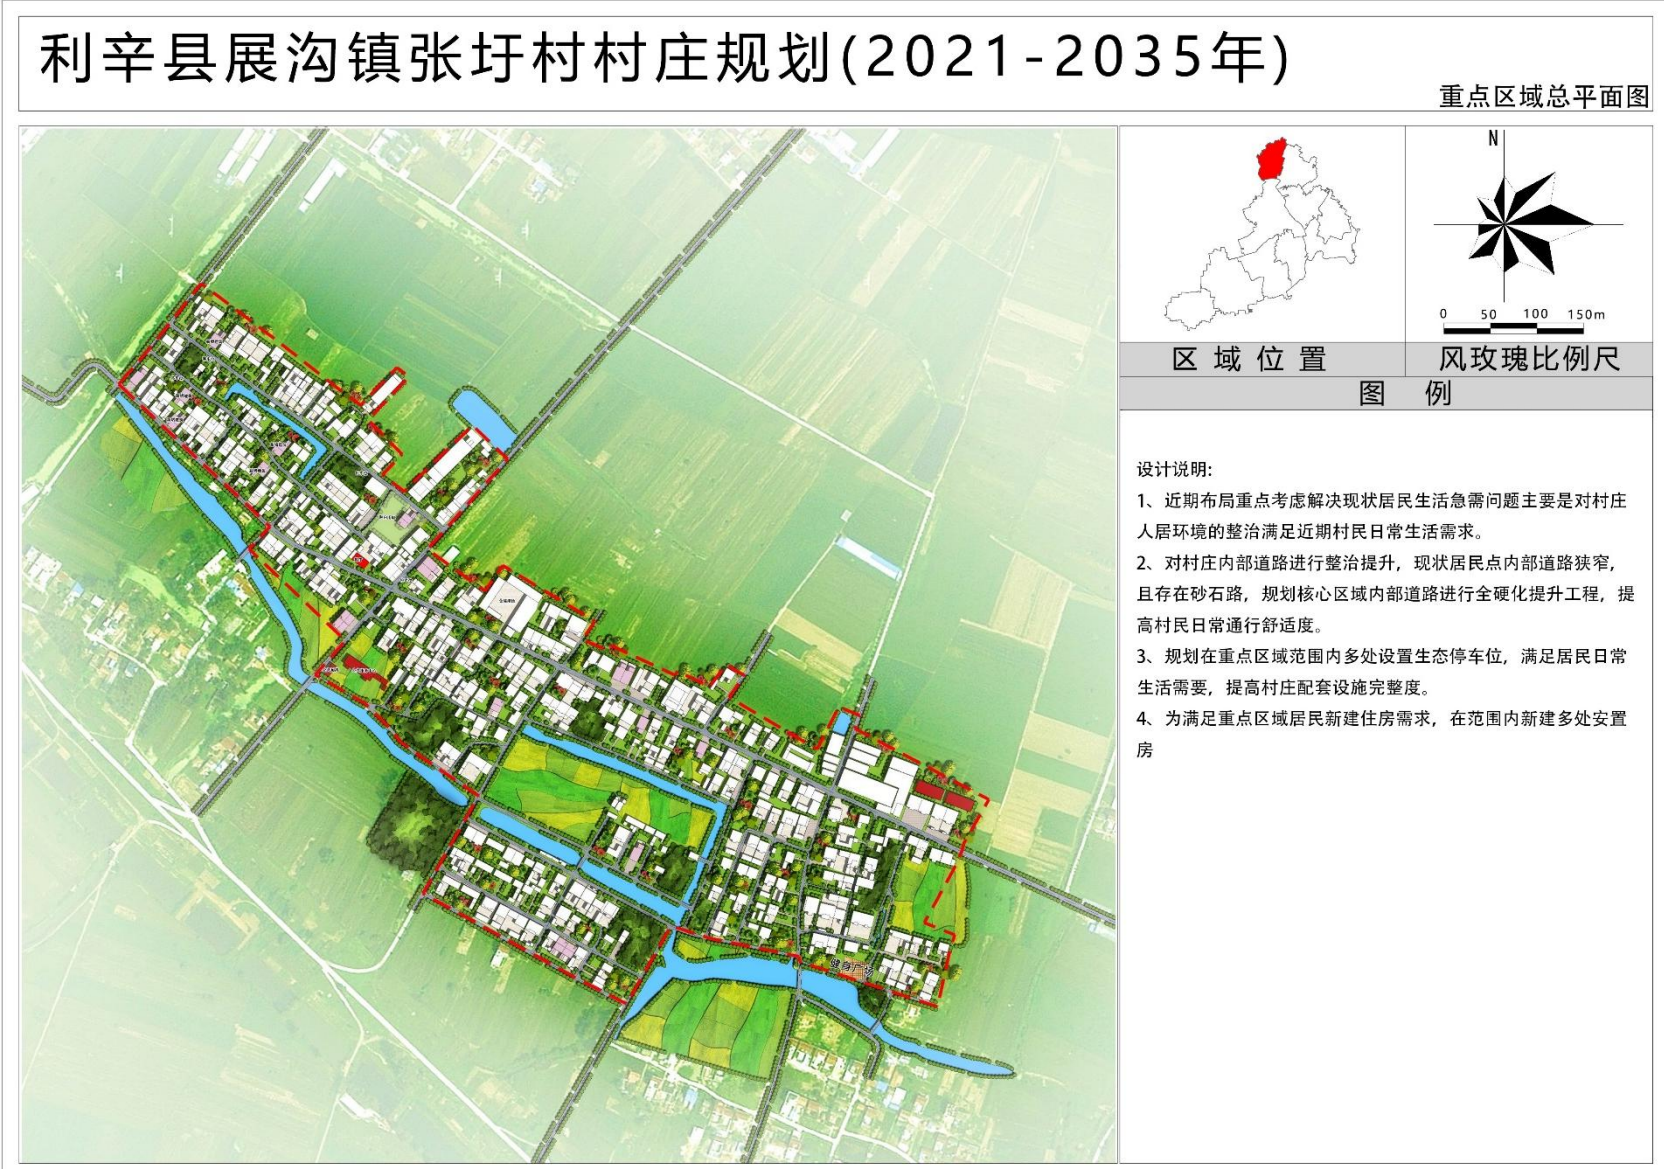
利辛县展沟镇张圩村村庄规划(2021-2035年)

重点区域总平面图

N

0 50 100 150m

区 域 位 置

风玫瑰比例尺

图 例

设计说明:

1、近期布局重点考虑解决现状居民生活急需问题主要是对村庄人居环境的整治满足近期村民日常生活需求。

2、对村庄内部道路进行整治提升，现状居民点内部道路狭窄，且存在砂石路，规划核心区域内部道路进行全硬化提升工程，提高村民日常通行舒适度。

3、规划在重点区域范围内多处设置生态停车位，满足居民日常生活需要，提高村庄配套设施完整度。

4、为满足重点区域居民新建住房需求，在范围内新建多处安置房

健身广场